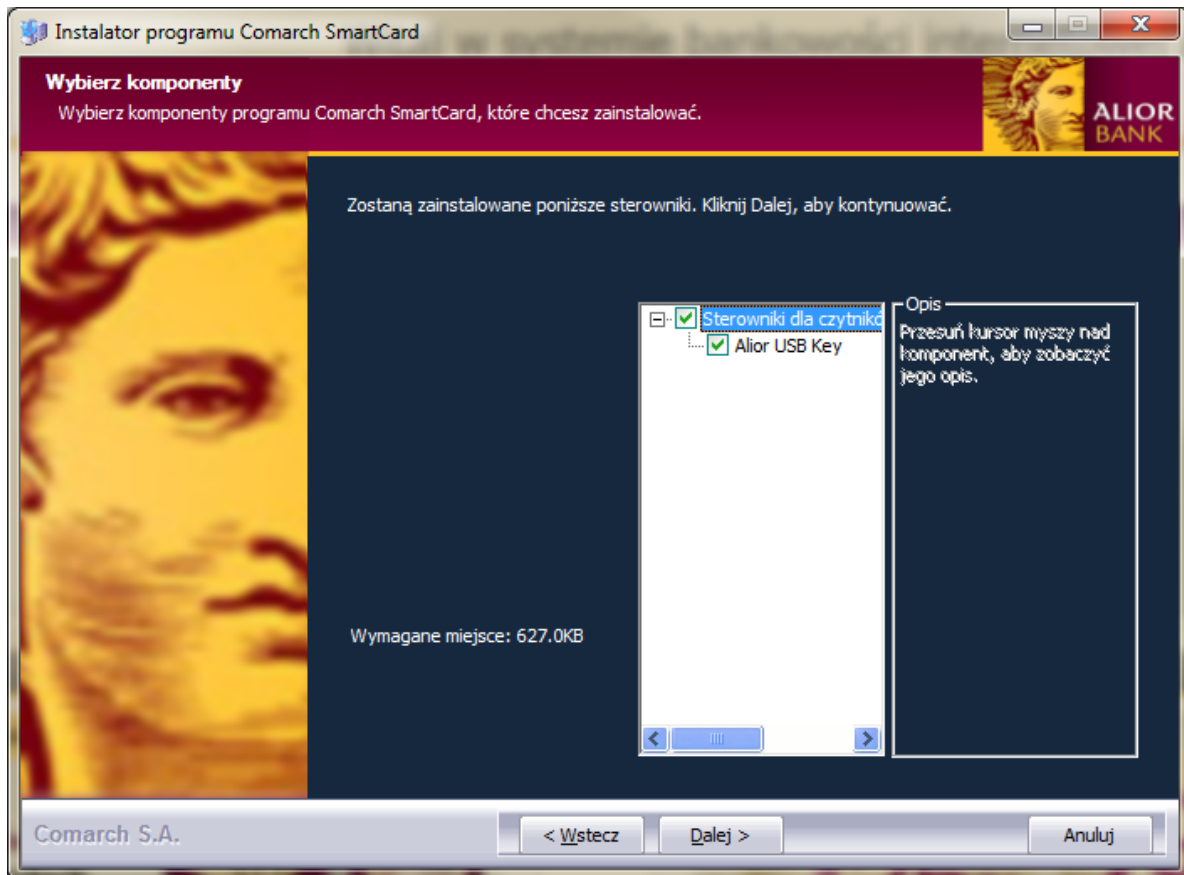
Instalator programu Comarch SmartCard

Wybierz komponenty
Wybierz komponenty programu Comarch SmartCard, które chcesz zainstalować.

ALIOR BANK

Zostaną zainstalowane poniższe sterowniki. Kliknij Dalej, aby kontynuować.

Sterowniki dla czytnikó
Alior USB Key

Opis
Przesuń kursor myszy nad komponent, aby zobaczyć jego opis.

Wymagane miejsce: 627.0KB

Comarch S.A.

< Wstecz
Dalej >
Anuluj